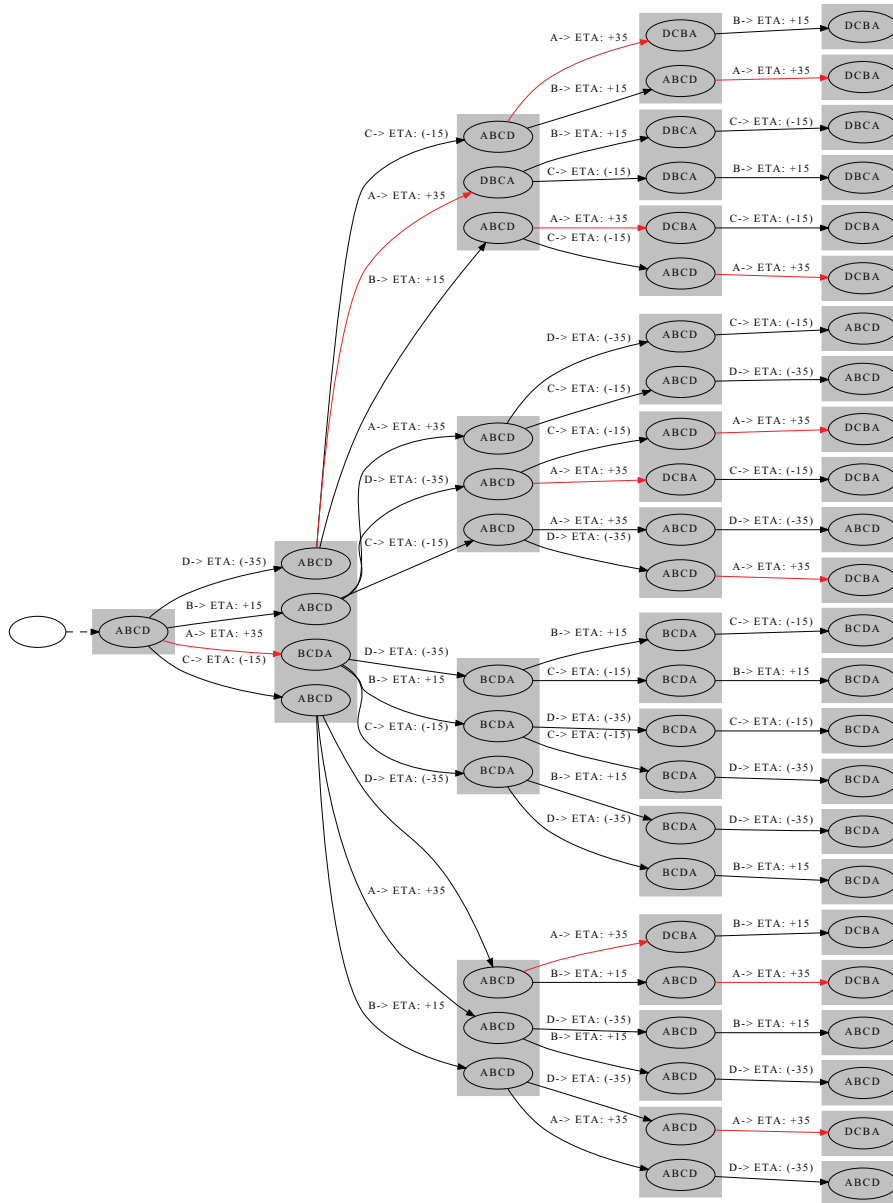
ABCD

D-> ETA: (-35)
B-> ETA: +15
A-> ETA: +35
C-> ETA: (-15)

ABCD
ABCD
BCDA
ABCD

C-> ETA: (-15)
A-> ETA: +35
B-> ETA: +15

ABCD
DBCA
ABCD

A-> ETA: +35
B-> ETA: +15
DCBA
ABCD
B-> ETA: +15
C-> ETA: (-15)
DBCA
DBCA
A-> ETA: +35
C-> ETA: (-15)
DCBA
ABCD

B-> ETA: +15
A-> ETA: +35
C-> ETA: (-15)
B-> ETA: +15
C-> ETA: (-15)
A-> ETA: +35
DCBA
DCBA
DBCA
DBCA
DCBA
DCBA

A-> ETA: +35
D-> ETA: (-35)
C-> ETA: (-15)

ABCD
ABCD
ABCD

D-> ETA: (-35)
C-> ETA: (-15)
ABCD
ABCD
C-> ETA: (-15)
A-> ETA: +35
ABCD
DCBA
A-> ETA: +35
D-> ETA: (-35)
ABCD
ABCD

C-> ETA: (-15)
D-> ETA: (-35)
A-> ETA: +35
C-> ETA: (-15)
D-> ETA: (-35)
A-> ETA: +35
ABCD
ABCD
DCBA
DCBA
ABCD
DCBA

D-> ETA: (-35)
B-> ETA: +15
C-> ETA: (-15)
D-> ETA: (-35)

BCDA
BCDA
BCDA

B-> ETA: +15
C-> ETA: (-15)
BCDA
BCDA
D-> ETA: (-35)
C-> ETA: (-15)
BCDA
BCDA
B-> ETA: +15
D-> ETA: (-35)
BCDA
BCDA

C-> ETA: (-15)
B-> ETA: +15
C-> ETA: (-15)
D-> ETA: (-35)
D-> ETA: (-35)
B-> ETA: +15
BCDA
BCDA
BCDA
BCDA
BCDA
BCDA

A-> ETA: +35
B-> ETA: +15

ABCD
ABCD
ABCD

A-> ETA: +35
B-> ETA: +15
DCBA
ABCD
D-> ETA: (-35)
B-> ETA: +15
ABCD
ABCD
D-> ETA: (-35)
A-> ETA: +35
ABCD
ABCD

B-> ETA: +15
A-> ETA: +35
B-> ETA: +15
D-> ETA: (-35)
A-> ETA: +35
D-> ETA: (-35)
DCBA
DCBA
ABCD
ABCD
DCBA
ABCD